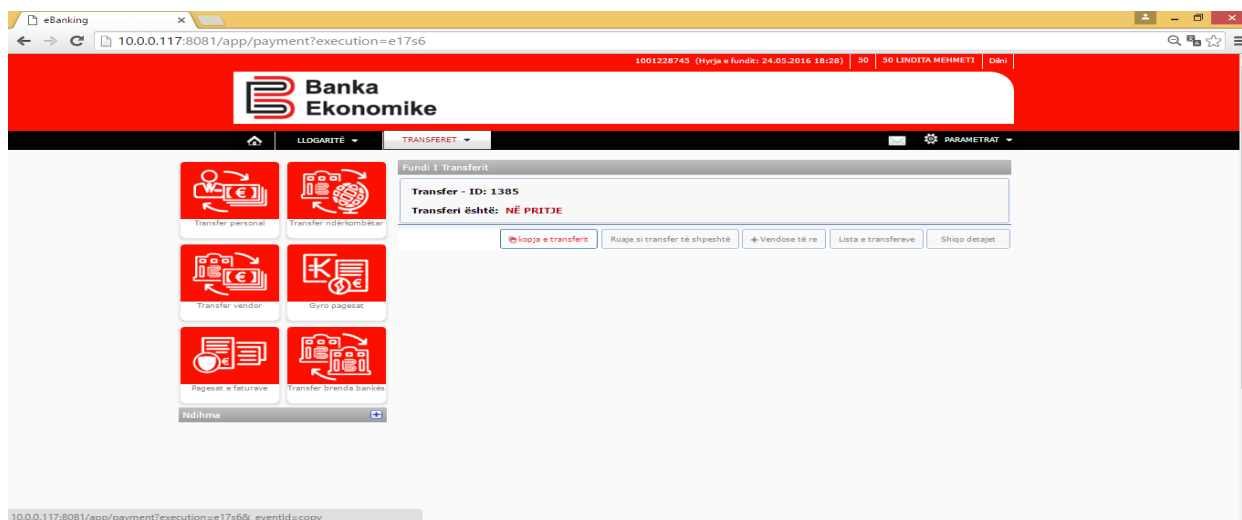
eBanking

10.0.0.117:8081/app/payment?execution=e17s6

1001228745 (Hyrja e fundit: 24.05.2016 18:28) | 50 | 50 LINDITA MEHMETI | Dilni

Banka Ekonomike

LLOGARITË | TRANSFERET | PARAMETRAT

Transfer personal
Transfer ndërkombëtar
Transfer vendor
Gyro pagesat
Pagesat e faturave
Transfer brenda bankës

Ndihma

Fundi I Transferit

Transfer - ID: 1385

Transferi është: NË PRITJE

kopja e transferit | Ruaje si transfer të shpeshtë | + Vendose të re | Lista e transfereve | Shiqo detajet

10.0.0.117:8081/app/payment?execution=e17s6&_eventId=copy